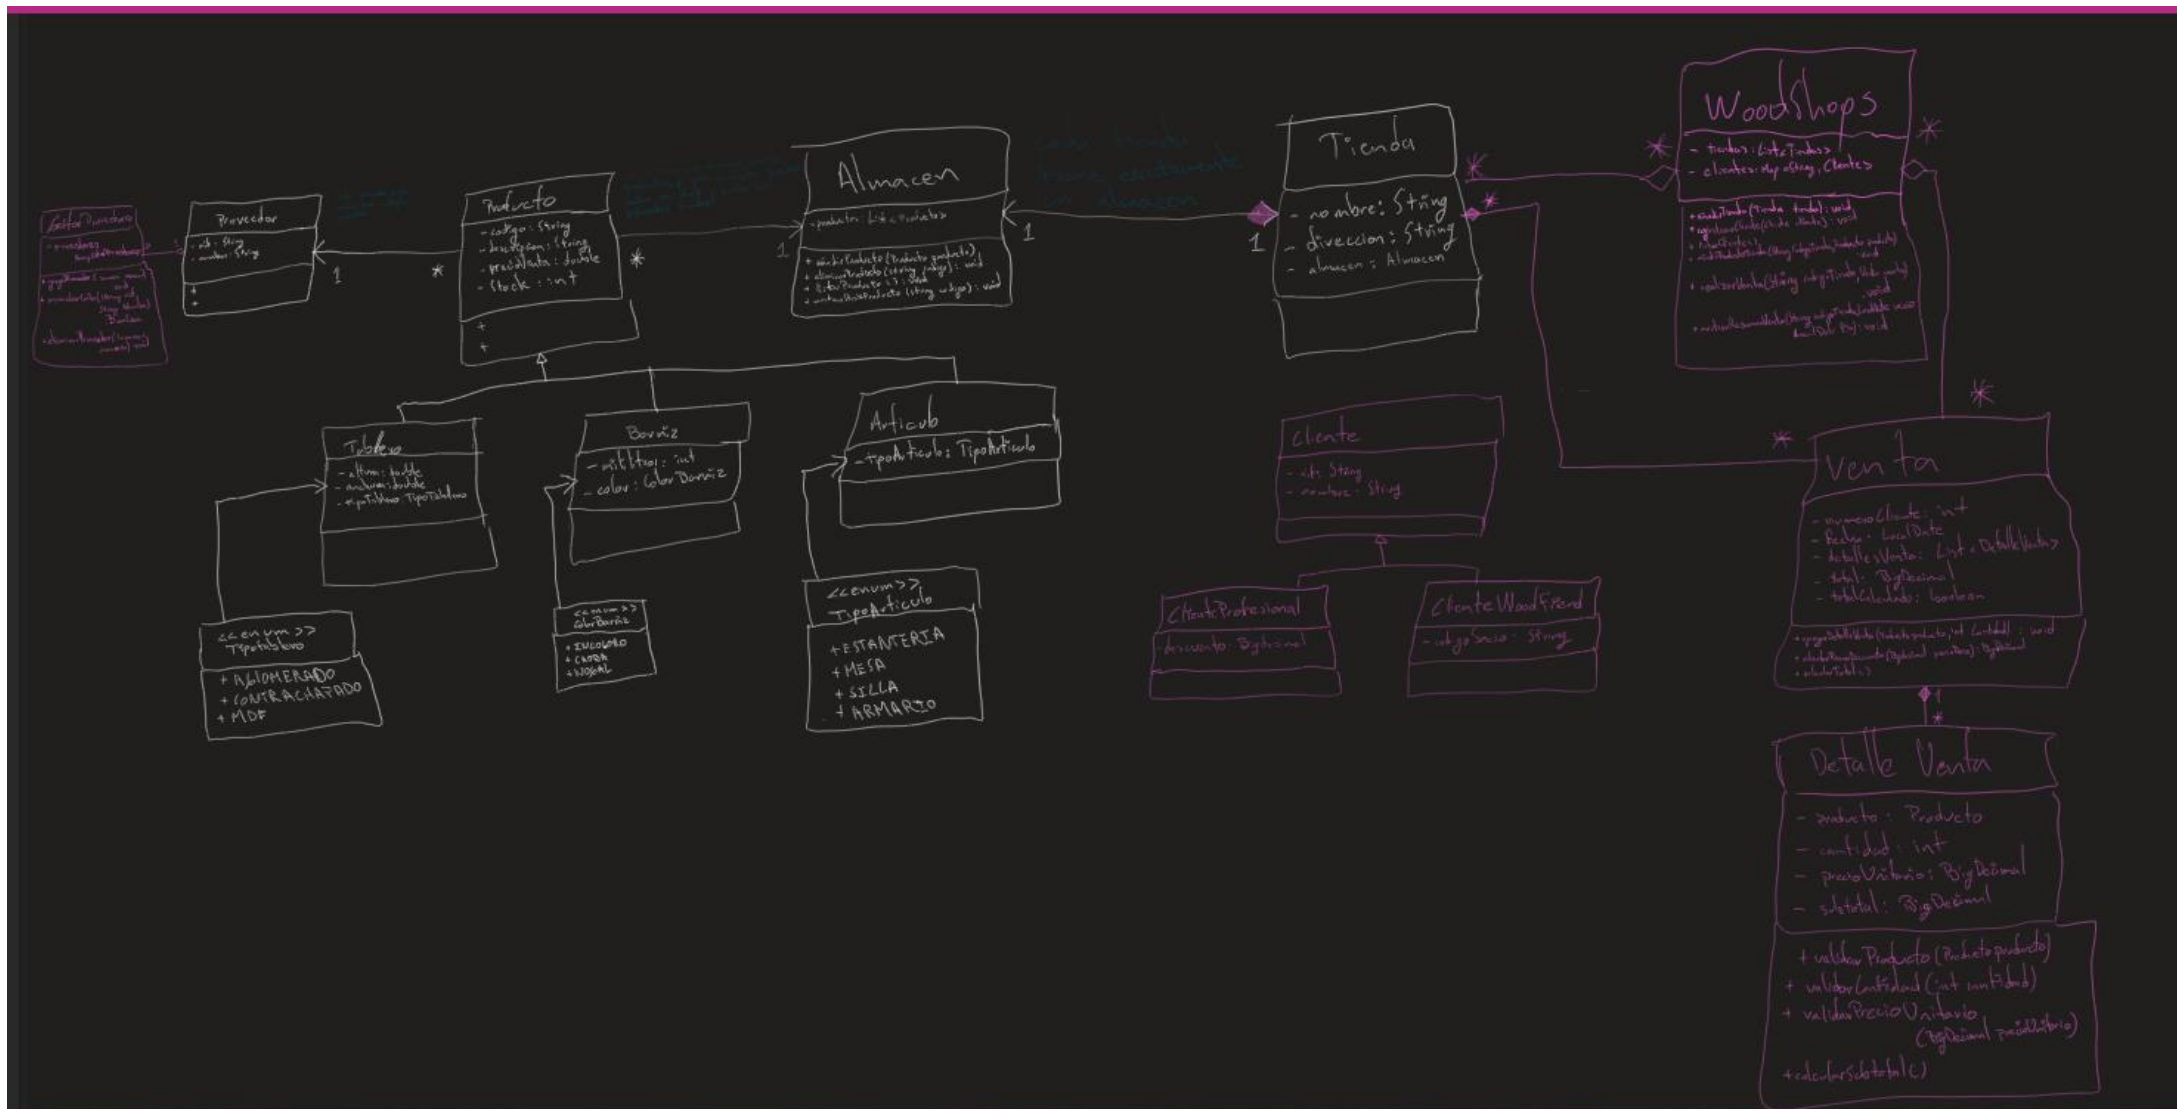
GestorProveedores
- proveedores: Map<String, Proveedor>
+ agregarProveedor(...): void
+ ...: Boolean
+ eliminarProveedor(...): void

Proveedor
- cif: String
- nombre: String
+
+

1

*

Producto
- codigo: String
- descripcion: String
- precioVenta: double
- stock: int
+
+

*

Almacen
- productos: List<Producto>
+ añadirProducto(Producto producto): void
+ eliminarProducto(String codigo): void
+ listarProductos(): void
+ ...Producto(String codigo): void

1

1

Tienda
- nombre: String
- direccion: String
- almacen: Almacen

1

*

*

WoodShops
- tiendas: List<Tienda>
- clientes: Map<String, Cliente>
+ añadirTienda(Tienda tienda): void
+ registrarCliente(Cliente cliente): void
+ ...
+ realizarVenta(String codigoTienda, ...): void
+ ...: void

*

*

Tablero
- altura: double
- anchura: double
- tipoTablero: TipoTablero

<<enum>>
TipoTablero
+ AGLOMERADO
+ CONTRACHAPADO
+ MDF

Barniz
- mililitros: int
- color: ColorBarniz

<<enum>>
ColorBarniz
+ INCOLORO
+ CAOBA
+ NOGAL

Articulo
- tipoArticulo: TipoArticulo

<<enum>>
TipoArticulo
+ ESTANTERIA
+ MESA
+ SILLA
+ ARMARIO

Cliente
- id: String
- nombre: String

ClienteProfesional
- descuento: BigDecimal

ClienteWoodFriend
- codigoSocio: String

Venta
- numeroCliente: int
- fecha: LocalDate
- detallesVenta: List<DetalleVenta>
- total: BigDecimal
- totalCalculado: boolean
+ agregarDetalleVenta(Producto producto, int cantidad): void
+ calcularDescuento(BigDecimal ...): BigDecimal
+ calcularTotal()

1

*

Detalle Venta
- producto: Producto
- cantidad: int
- precioUnitario: BigDecimal
- subtotal: BigDecimal
+ validarProducto(Producto producto)
+ validarCantidad(int cantidad)
+ validarPrecioUnitario(BigDecimal precioUnitario)
+ calcularSubtotal()